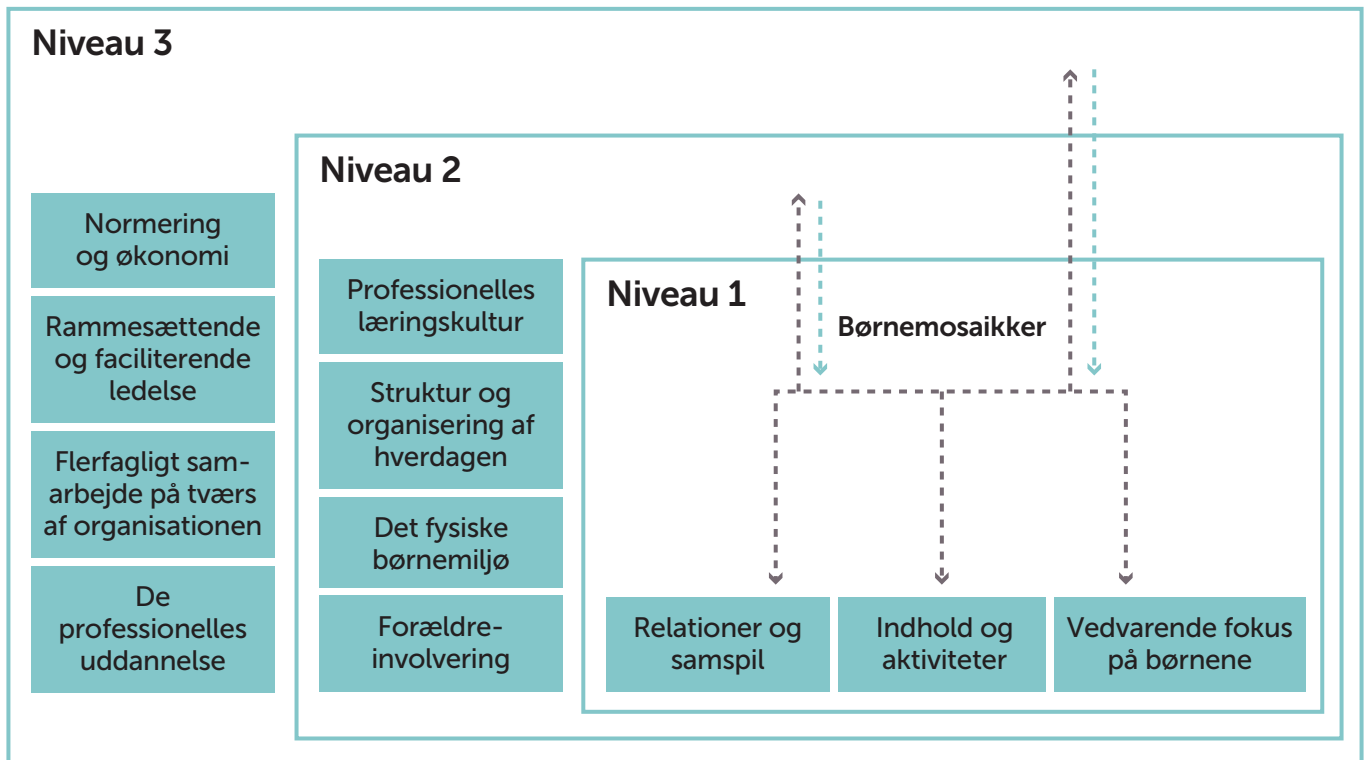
Niveau 3

Normering og økonomi

Rammesættende og faciliterende ledelse

Flerfagligt samarbejde på tværs af organisationen

De professionelles uddannelse

Niveau 2

Professionelles læringskultur

Struktur og organisering af hverdagen

Det fysiske børnemiljø

Forældreinvolvering

Niveau 1

Børnemosaikker

Relationer og samspil

Indhold og aktiviteter

Vedvarende fokus på børnene